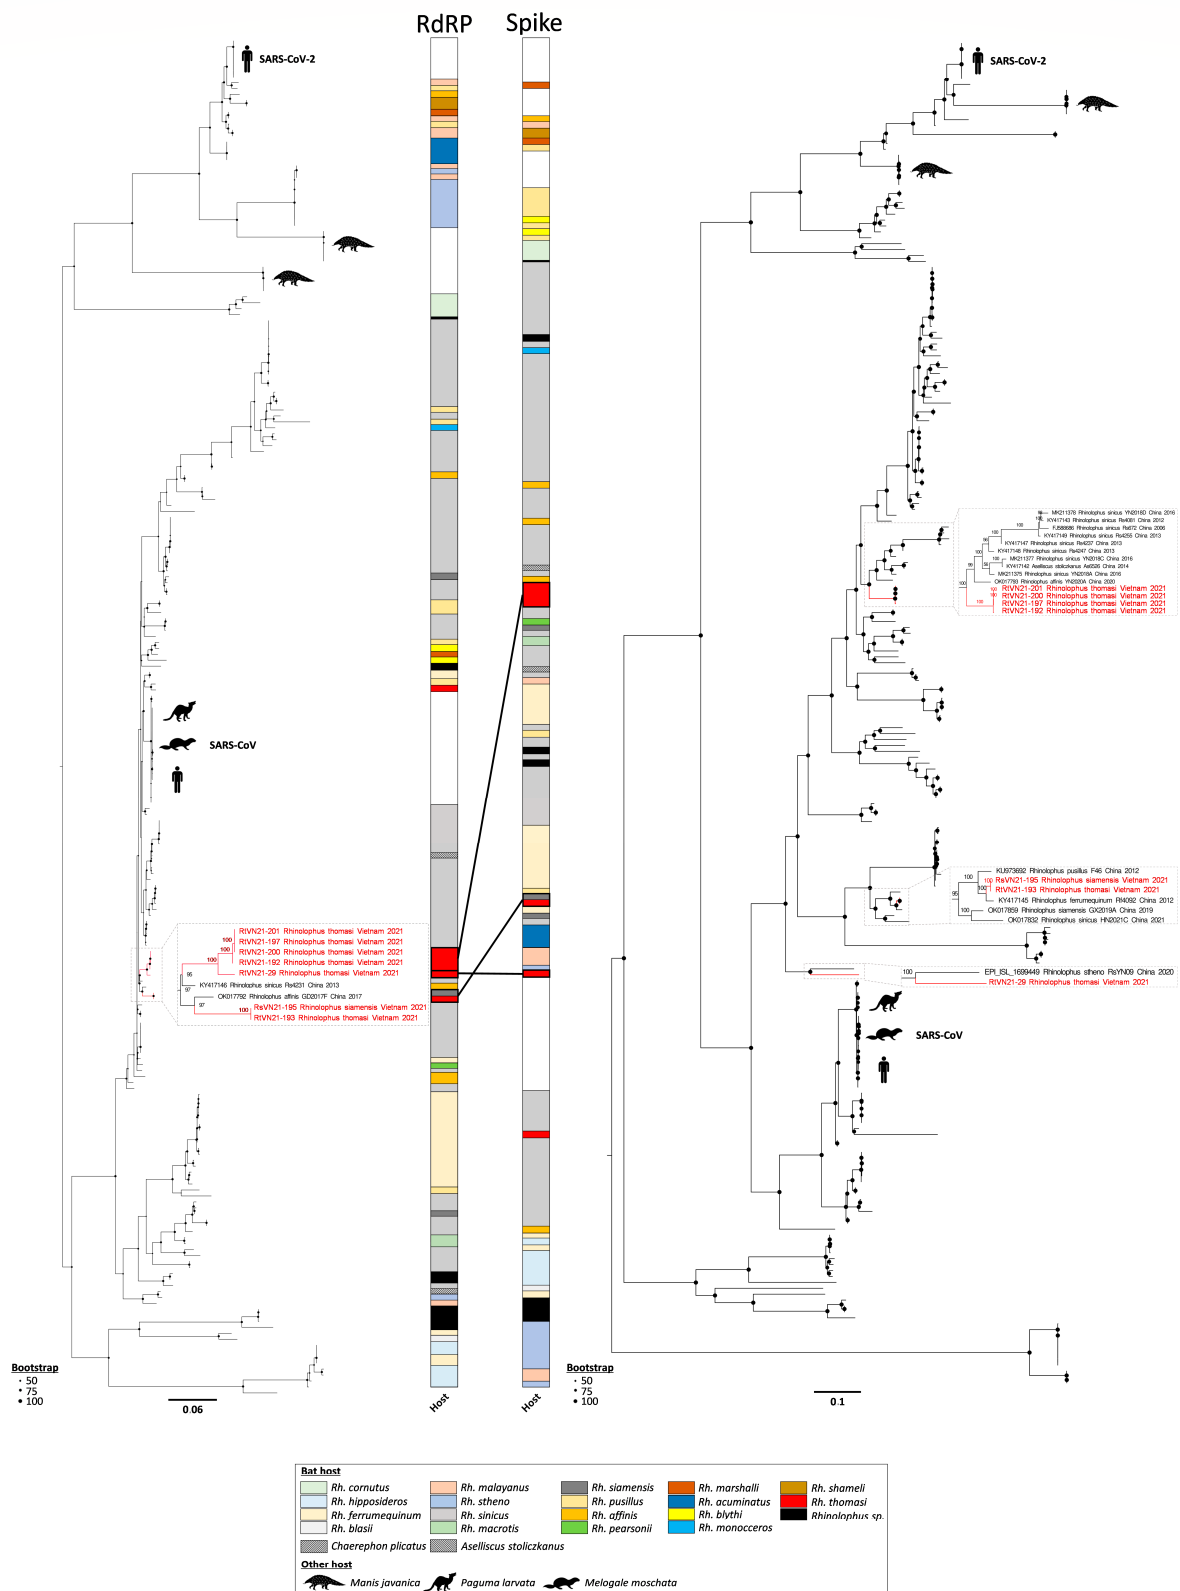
RdRP

Spike

SARS-CoV-2

SARS-CoV

RtVN21-201 Rhinolophus thomasi Vietnam 2021
RtVN21-197 Rhinolophus thomasi Vietnam 2021
RtVN21-200 Rhinolophus thomasi Vietnam 2021
RtVN21-192 Rhinolophus thomasi Vietnam 2021
RtVN21-29 Rhinolophus thomasi Vietnam 2021
KY417146 Rhinolophus sinicus Rs4231 China 2013
OK017792 Rhinolophus affinis GD2017F China 2017
RsVN21-195 Rhinolophus siamensis Vietnam 2021
RtVN21-193 Rhinolophus thomasi Vietnam 2021

100
100
100
100
95
97
97
100

Bootstrap
50
75
100

0.06

Host

Host

SARS-CoV-2

MK211376 Rhinolophus sinicus YN2018D China 2016
KY417143 Rhinolophus sinicus Rs4081 China 2012
FJ588686 Rhinolophus sinicus Rs672 China 2006
KY417149 Rhinolophus sinicus Rs4255 China 2013
KY417147 Rhinolophus sinicus Rs4237 China 2013
KY417148 Rhinolophus sinicus Rs4247 China 2013
MK211377 Rhinolophus sinicus YN2018C China 2016
KY417142 Aselliscus stoliczkanus As6526 China 2014
MK211375 Rhinolophus sinicus YN2018A China 2016
OK017793 Rhinolophus affinis YN2020A China 2020
RtVN21-201 Rhinolophus thomasi Vietnam 2021
RtVN21-200 Rhinolophus thomasi Vietnam 2021
RtVN21-197 Rhinolophus thomasi Vietnam 2021
RtVN21-192 Rhinolophus thomasi Vietnam 2021

KU973692 Rhinolophus pusillus F46 China 2012
RsVN21-195 Rhinolophus siamensis Vietnam 2021
RtVN21-193 Rhinolophus thomasi Vietnam 2021
KY417145 Rhinolophus ferrumequinum Rf4092 China 2012
OK017859 Rhinolophus siamensis GX2019A China 2019
OK017832 Rhinolophus sinicus HN2021C China 2021

100
100
100
95
100

EPI_ISL_1699449 Rhinolophus stheno RsYN09 China 2020
RtVN21-29 Rhinolophus thomasi Vietnam 2021

100

SARS-CoV

Bootstrap
50
75
100

0.1

Bat host
Rh. cornutus
Rh. hipposideros
Rh. ferrumequinum
Rh. blasii
Rh. malayanus
Rh. stheno
Rh. sinicus
Rh. macrotis
Rh. siamensis
Rh. pusillus
Rh. affinis
Rh. pearsonii
Rh. marshalli
Rh. acuminatus
Rh. blythi
Rh. monocceros
Rh. shameli
Rh. thomasi
Rhinolophus sp.
Chaerephon plicatus
Aselliscus stoliczkanus

Other host
Manis javanica
Paguma larvata
Melogale moschata